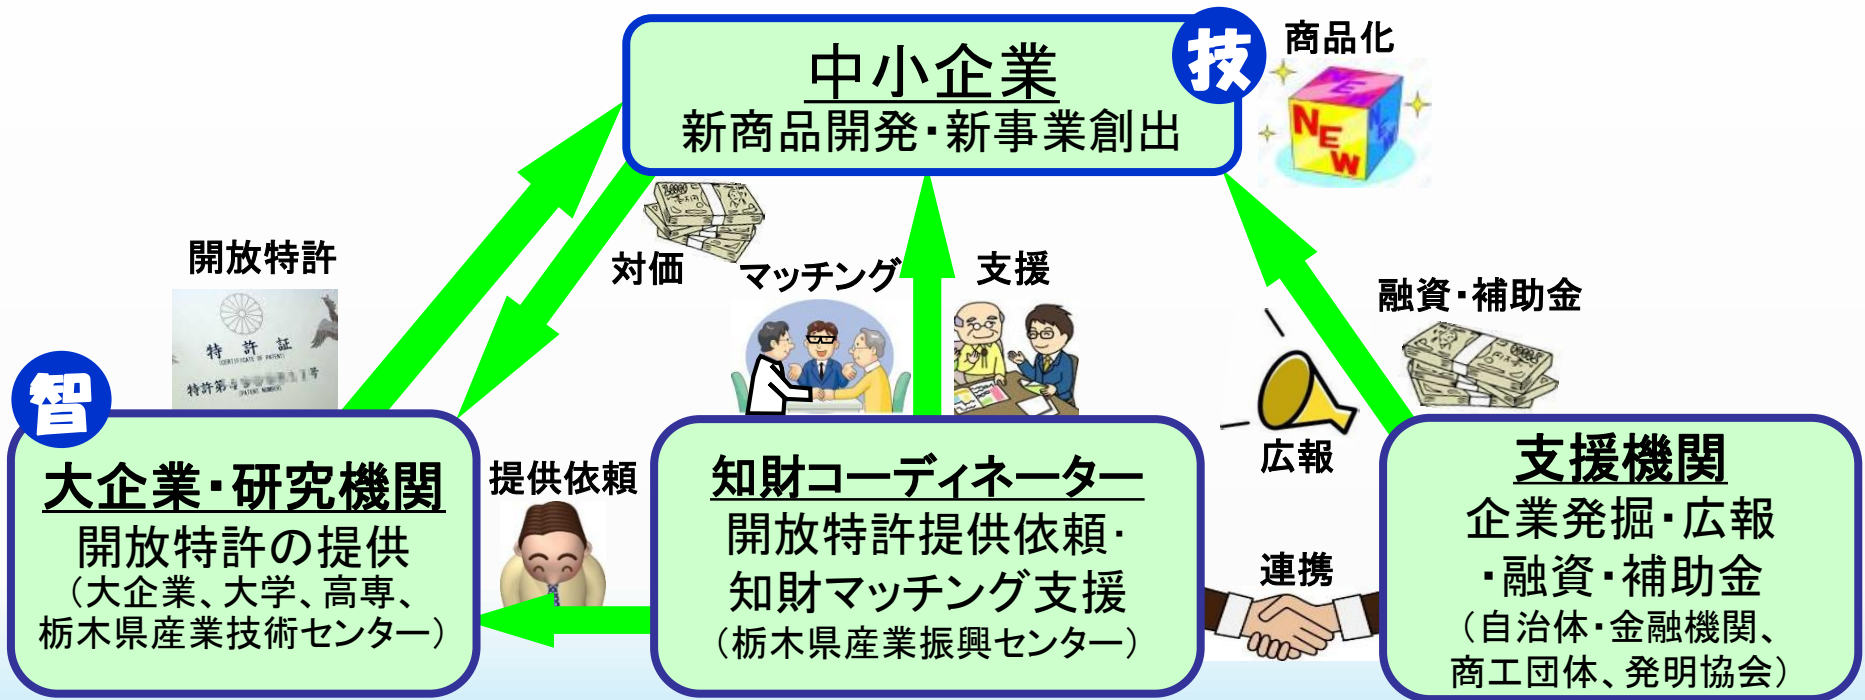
中小企業
新商品開発・新事業創出

技

商品化

開放特許

対価

マッチング

支援

融資・補助金

智

大企業・研究機関
開放特許の提供
（大企業、大学、高専、栃木県産業技術センター）

提供依頼

知財コーディネーター
開放特許提供依頼・知財マッチング支援
（栃木県産業振興センター）

広報

連携

支援機関
企業発掘・広報・融資・補助金
（自治体・金融機関、商工団体、発明協会）

特許証
特許第